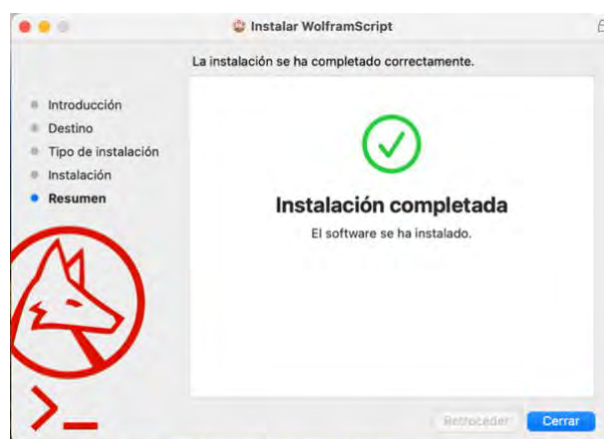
Instalar WolframScript

La instalación se ha completado correctamente.

Introducción
Destino
Tipo de instalación
Instalación
Resumen

Instalación completada
El software se ha instalado.

Retroceder
Cerrar